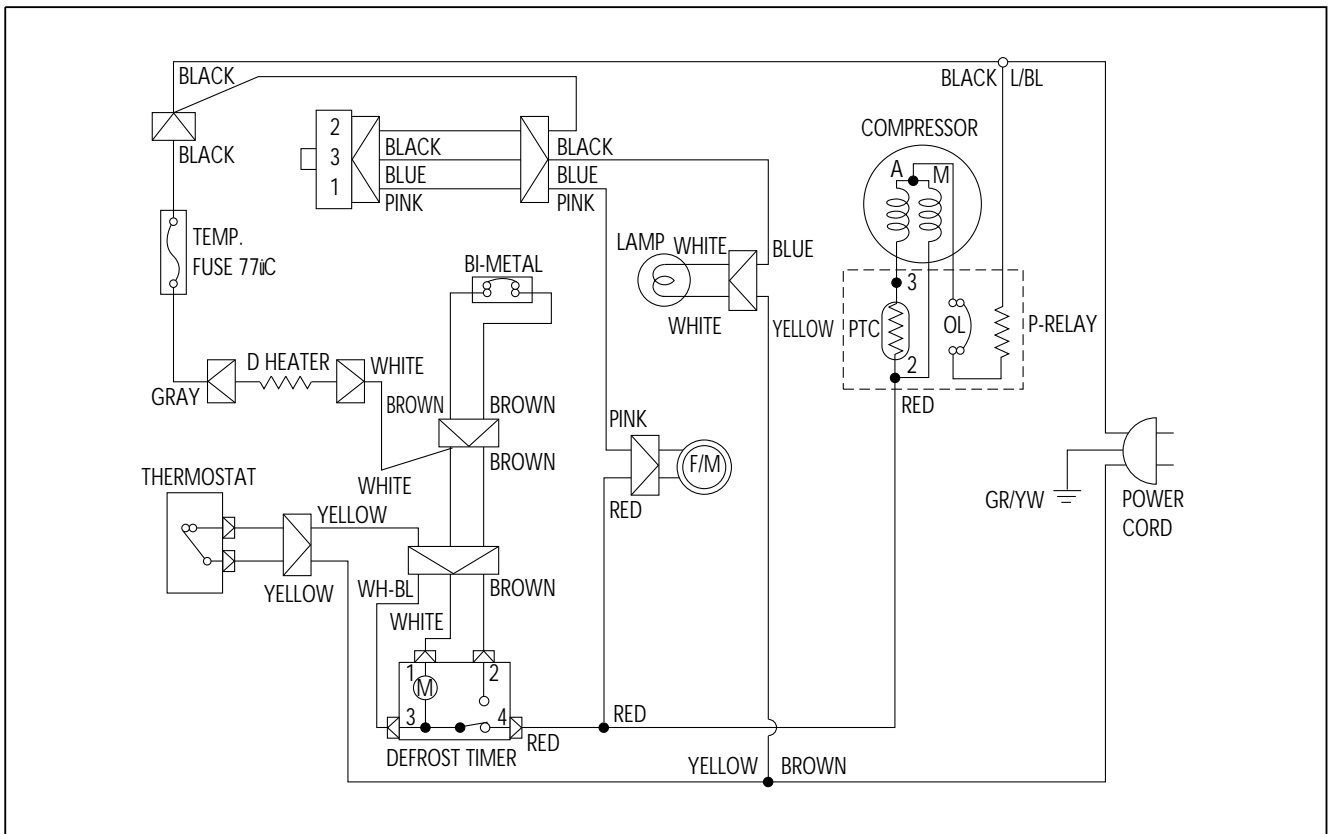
BLACK
BLACK
L/BL
2
3
1
BLACK
BLUE
PINK
BLACK
BLUE
PINK
BLACK
COMPRESSOR
A
M
TEMP.
FUSE 77ìC
LAMP
WHITE
BLUE
WHITE
YELLOW
3
PTC
OL
P-RELAY
2
BI-METAL
GRAY
D HEATER
WHITE
BROWN
BROWN
RED
BROWN
PINK
F/M
WHITE
RED
THERMOSTAT
YELLOW
YELLOW
GR/YW
POWER
CORD
WH-BL
BROWN
WHITE
1
M
2
3
4
RED
RED
DEFROST TIMER
YELLOW
BROWN